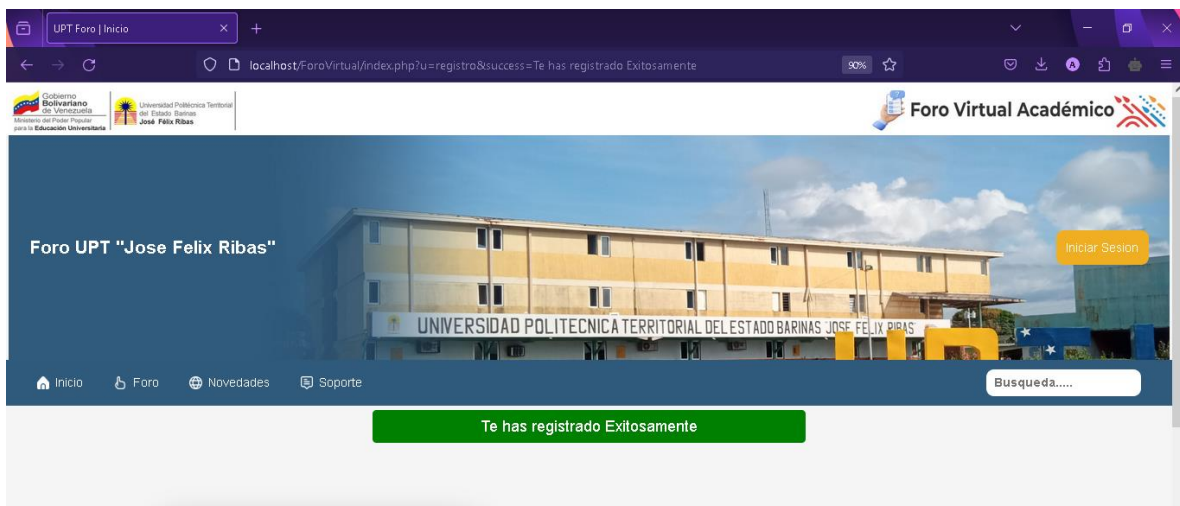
UPT Foro | Inicio

localhost/ForoVirtual/index.php?u=registro&success=Te has registrado Exitosamente

90%

Gobierno Bolivariano de Venezuela
Ministerio del Poder Popular para la Educación Universitaria

Universidad Politécnica Territorial del Estado Barinas José Félix Ribas

Foro Virtual Académico

Foro UPT "Jose Felix Ribas"

UNIVERSIDAD POLITECNICA TERRITORIAL DEL ESTADO BARINAS JOSE FELIX RIBAS

Iniciar Sesion

Inicio Foro Novedades Soporte

Busqueda.....

Te has registrado Exitosamente